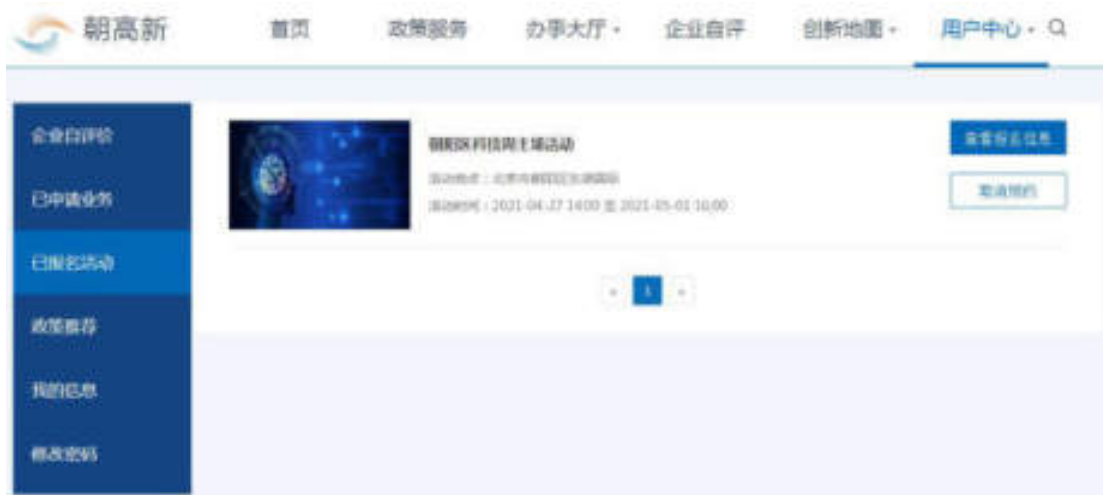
朝高新

首页 政策服务 办事大厅 · 企业自评 创新地图 · 用户中心 ·

企业自评价

已申请业务

已报名活动

政策推荐

我的信息

修改密码

朝阳区科技周主场活动

活动地点：北京市朝阳区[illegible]

活动时间：2021-04-27 14:00 至 2021-05-01 16:00

查看报名信息

取消预约

‹ 1 ›